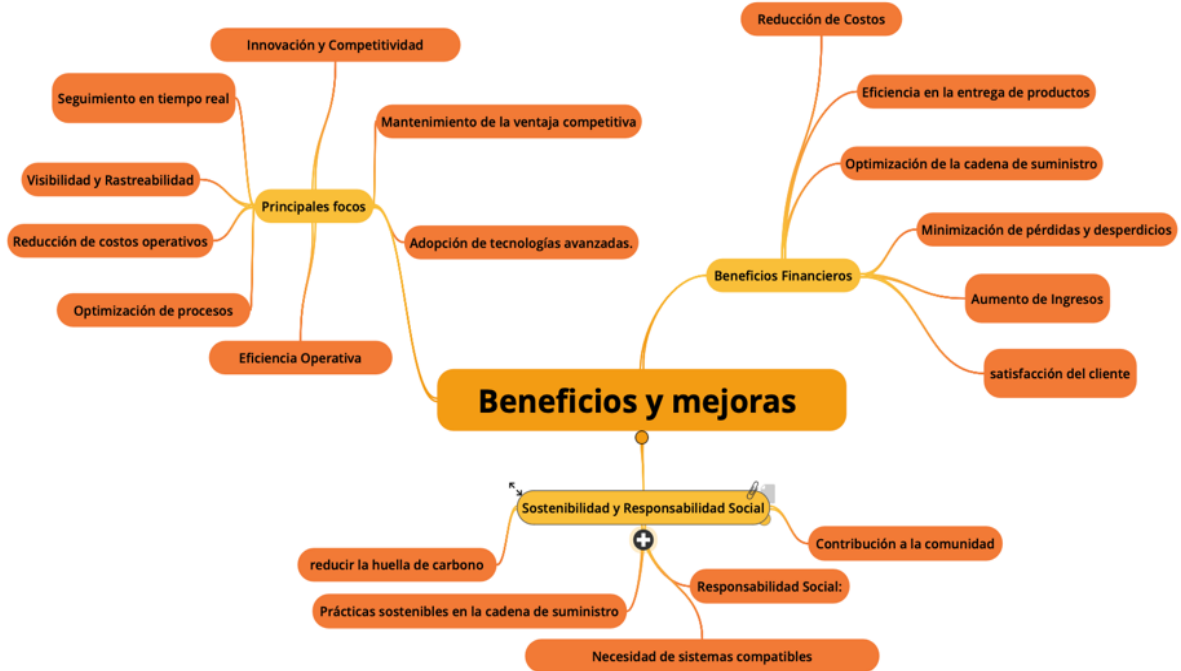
Beneficios y mejoras

Principales focos

Innovación y Competitividad

Seguimiento en tiempo real

Mantenimiento de la ventaja competitiva

Visibilidad y Rastreabilidad

Reducción de costos operativos

Adopción de tecnologías avanzadas.

Optimización de procesos

Eficiencia Operativa

Beneficios Financieros

Reducción de Costos

Eficiencia en la entrega de productos

Optimización de la cadena de suministro

Minimización de pérdidas y desperdicios

Aumento de Ingresos

satisfacción del cliente

Sostenibilidad y Responsabilidad Social

reducir la huella de carbono

Contribución a la comunidad

Responsabilidad Social:

Prácticas sostenibles en la cadena de suministro

Necesidad de sistemas compatibles